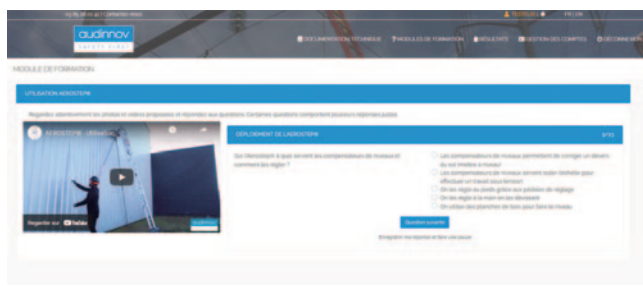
audinnov
SAFETY FIRST

DOCUMENTATION TECHNIQUE   MODULES DE FORMATION   RÉSULTATS   GESTION DES COMPTES   DÉCONNEXION

FR | EN

MODULE DE FORMATION

UTILISATION AEROSTEP®

Regardez attentivement les photos et vidéos proposées et répondez aux questions. Certaines questions comportent plusieurs réponses justes.

AEROSTEP® - Utilisation

Regarder sur YouTube

DÉPLOIEMENT DE L'AEROSTEP®

Sur l'Aerostep® à quoi servent les compensateurs de niveaux et comment les régler ?

Les compensateurs de niveaux permettent de corriger un dévers du sol (mettre à niveau)
Les compensateurs de niveaux servent juste d'échelle pour effectuer un travail sous-tension
On les règle au pieds grâce aux palettes de réglage
On les règle à la main en les dévissant
On utilise des planches de bois pour faire le niveau

Question suivante

Enregistrer mes réponses et faire une pause